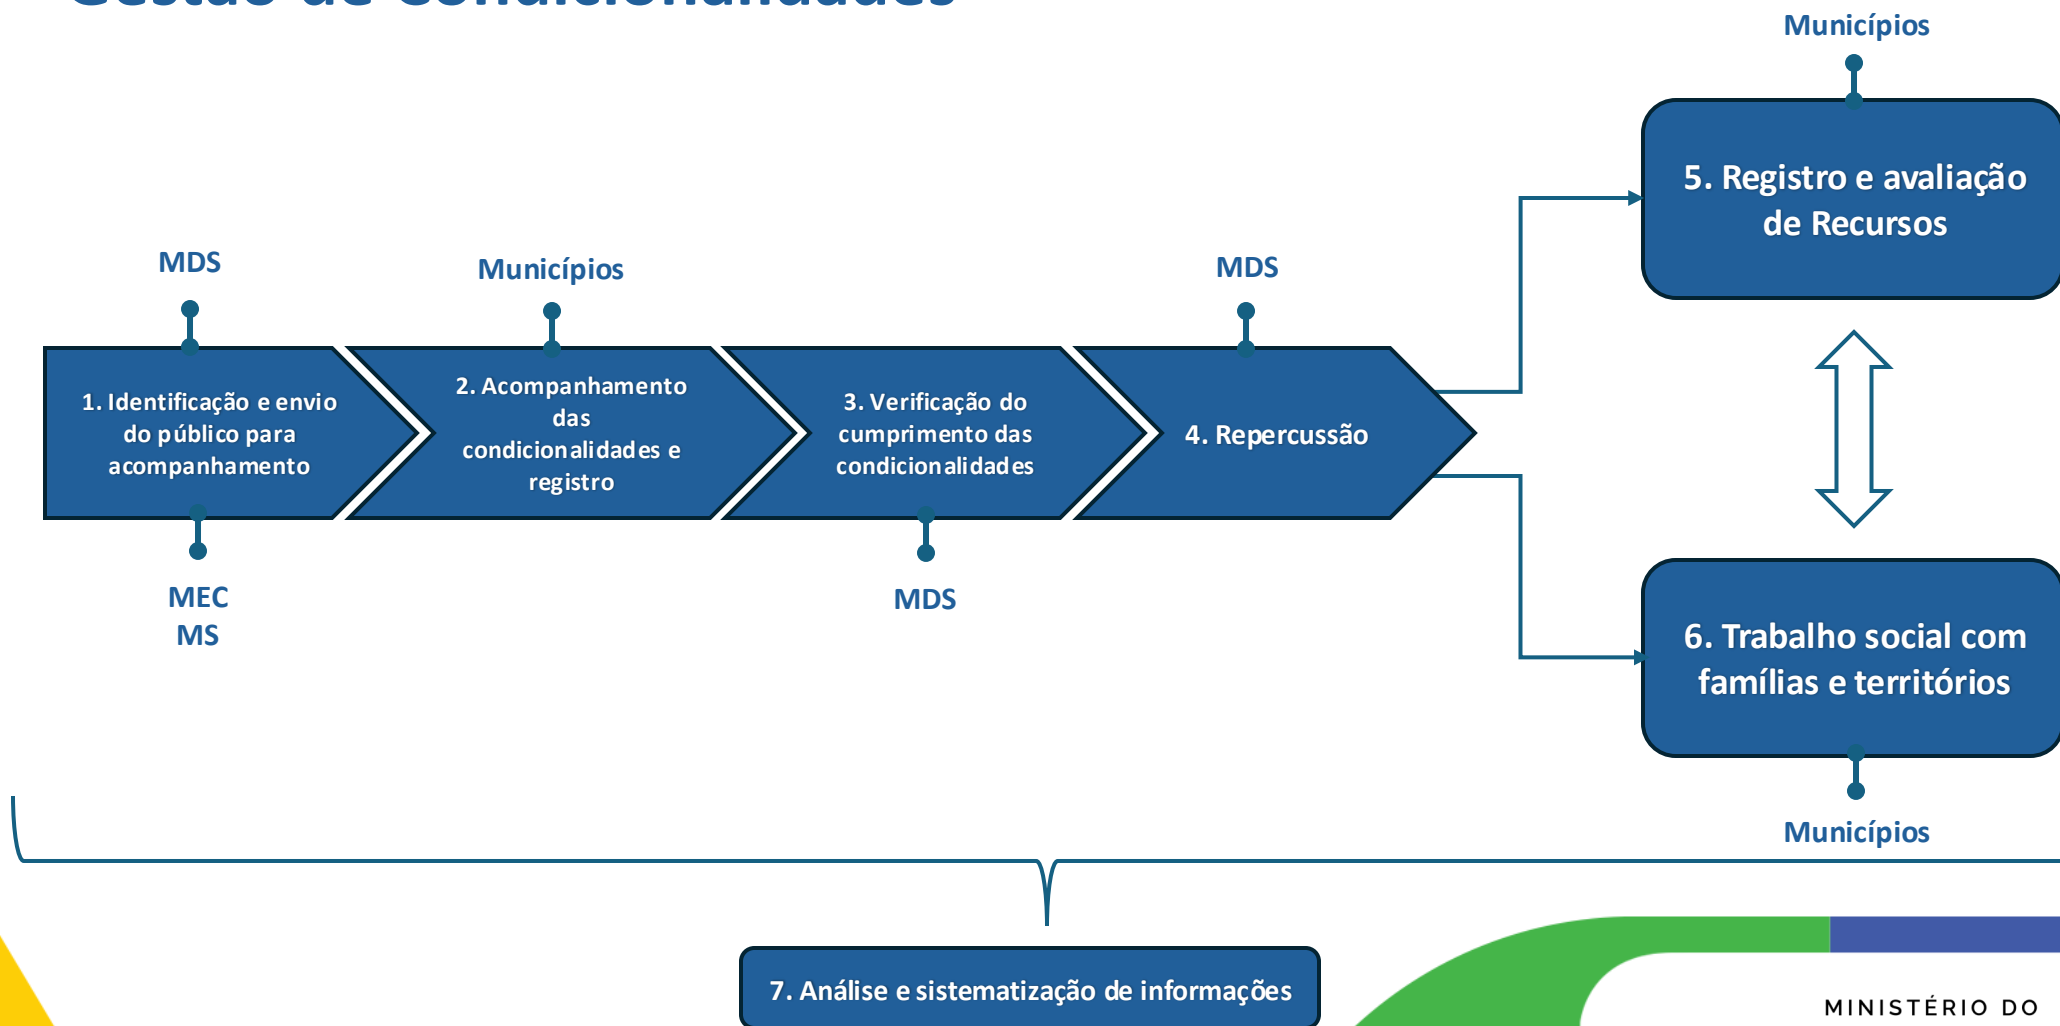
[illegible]

Municípios

5. Registro e avaliação de Recursos

MDS

Municípios

MDS

1. Identificação e envio do público para acompanhamento

2. Acompanhamento das condicionalidades e registro

3. Verificação do cumprimento das condicionalidades

4. Repercussão

MEC
MS

MDS

6. Trabalho social com famílias e territórios

Municípios

7. Análise e sistematização de informações

MINISTÉRIO DO